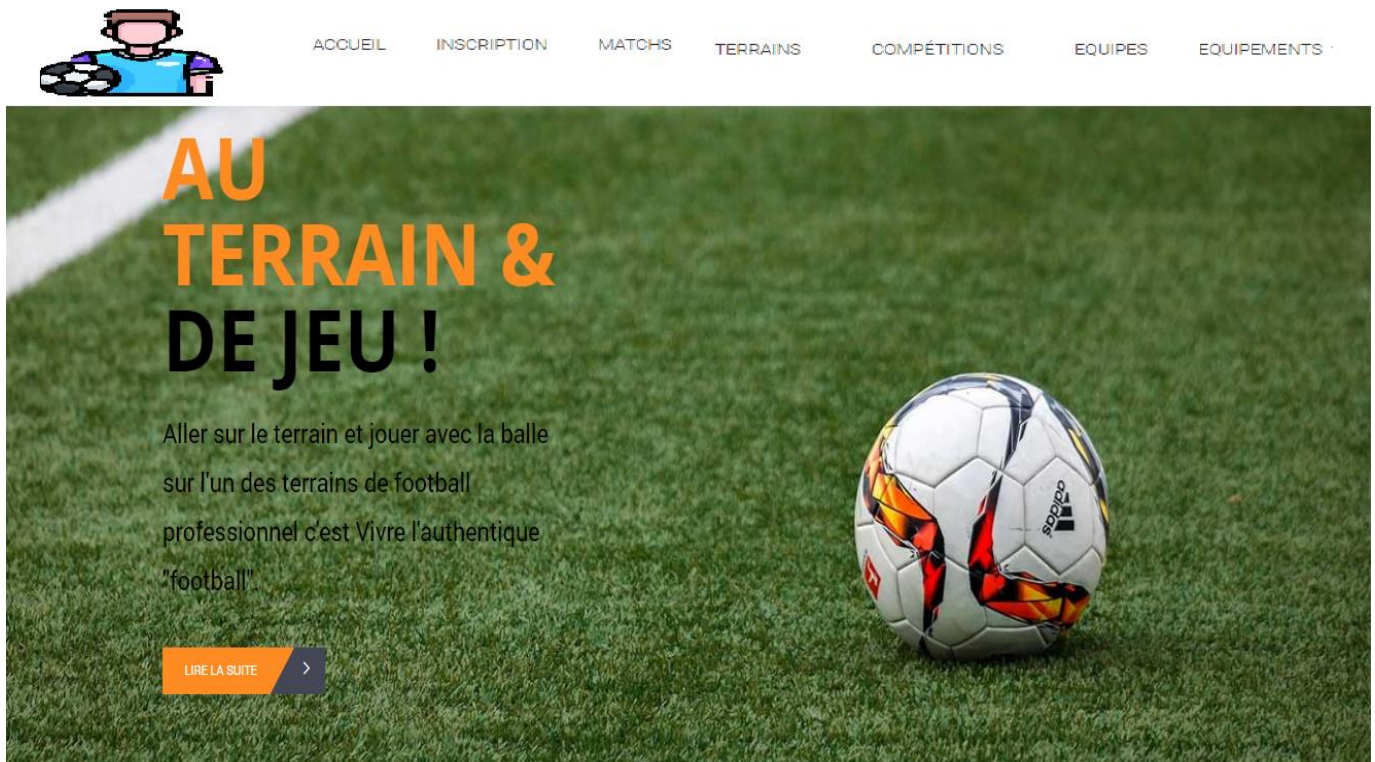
ACCUEIL INSCRIPTION MATCHS TERRAINS COMPÉTITIONS EQUIPES EQUIPEMENTS

AU TERRAIN & DE JEU !

Aller sur le terrain et jouer avec la balle sur l'un des terrains de football professionnel c'est Vivre l'authentique "football".

LIRE LA SUITE

adidas